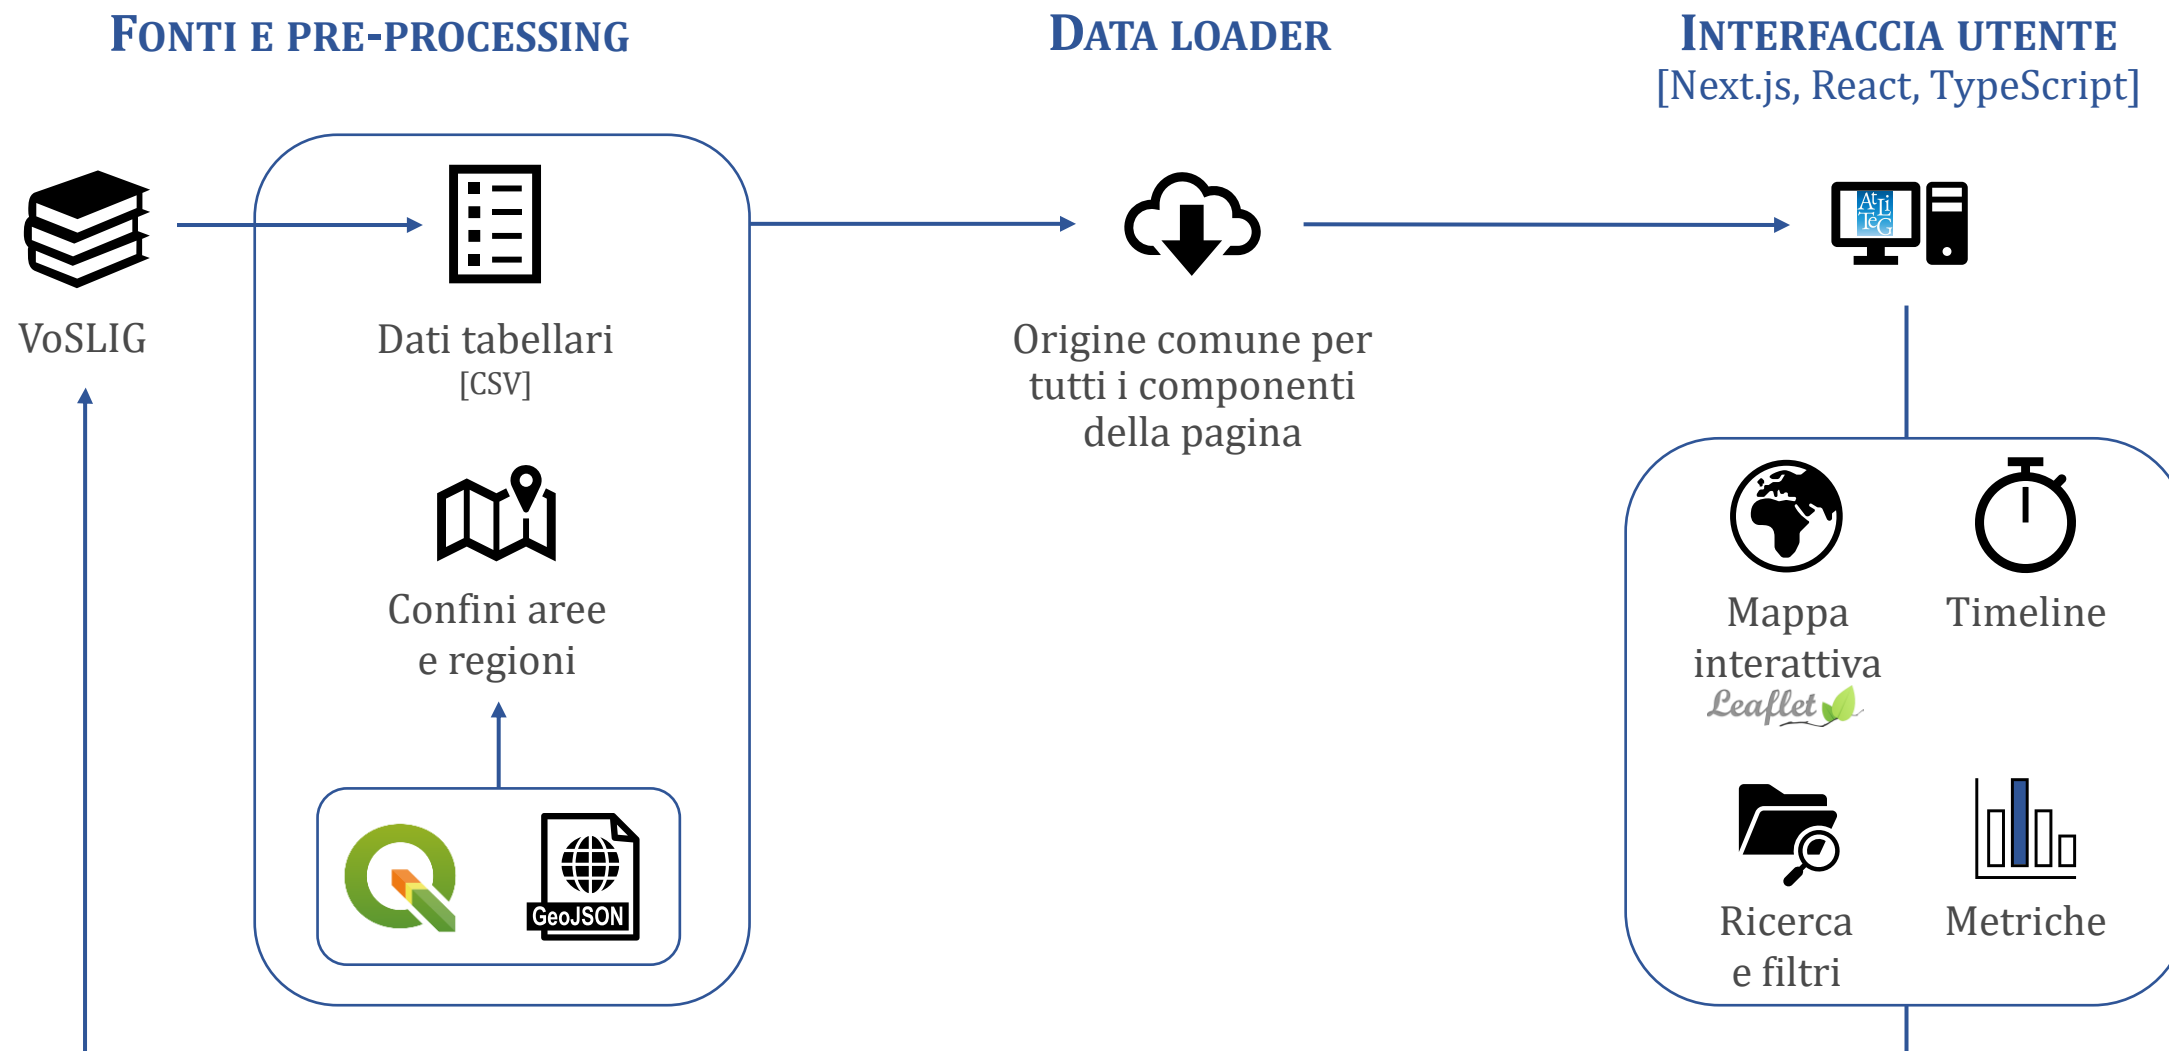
FONTI E PRE-PROCESSING

DATA LOADER

INTERFACCIA UTENTE
[Next.js, React, TypeScript]

VoSLIG

Dati tabellari
[CSV]

Confini aree e regioni

GeoJSON

Origine comune per tutti i componenti della pagina

AtLiTeG

Mappa interattiva
Leaflet

Timeline

Ricerca e filtri

Metriche